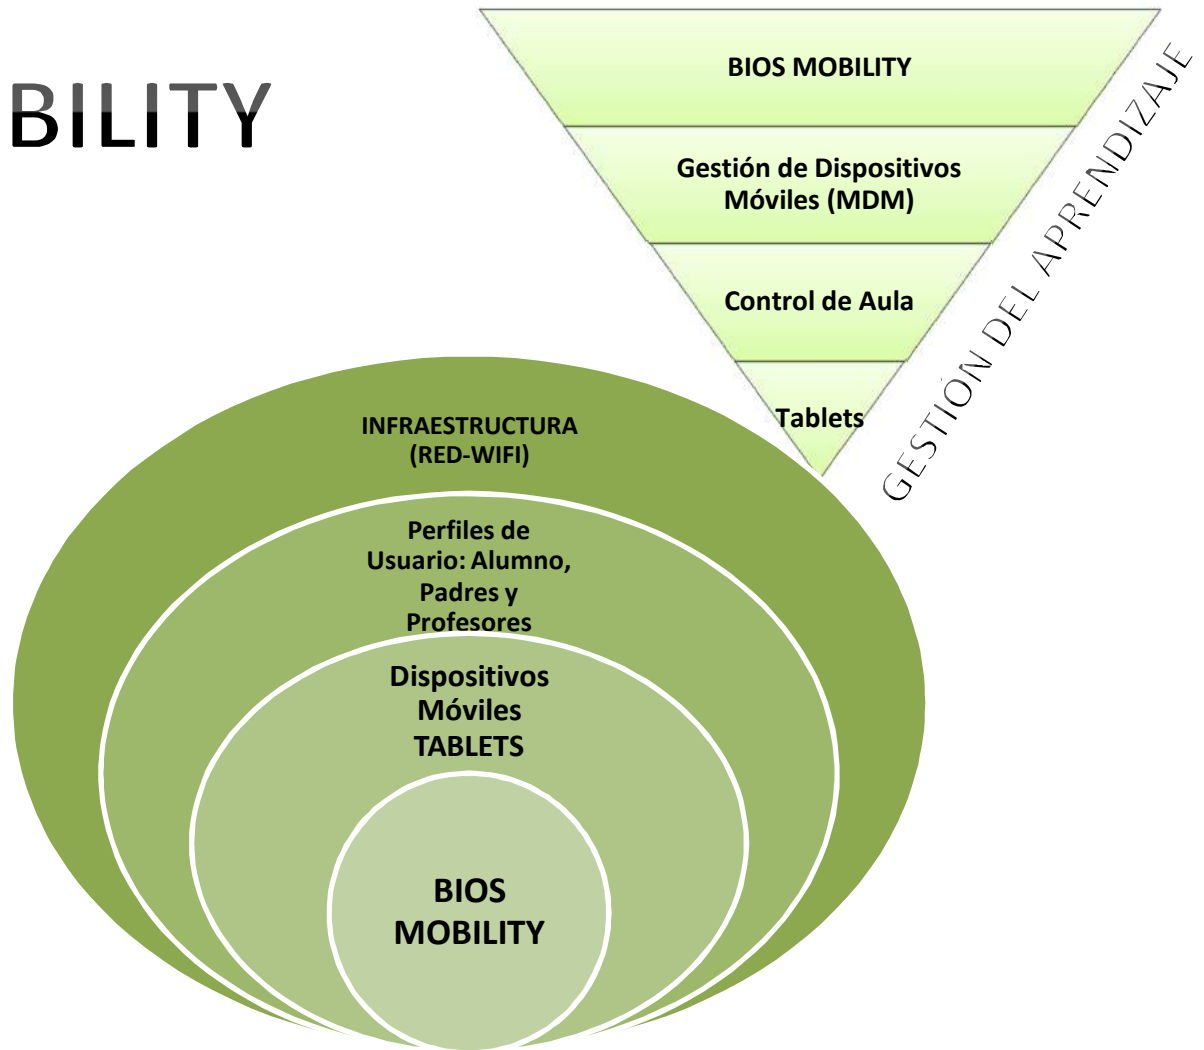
BILITY

BIOS MOBILITY

Gestión de Dispositivos Móviles (MDM)

Control de Aula

Tablets

GESTIÓN DEL APRENDIZAJE

INFRAESTRUCTURA (RED-WIFI)

Perfiles de Usuario: Alumno, Padres y Profesores

Dispositivos Móviles TABLETS

BIOS MOBILITY